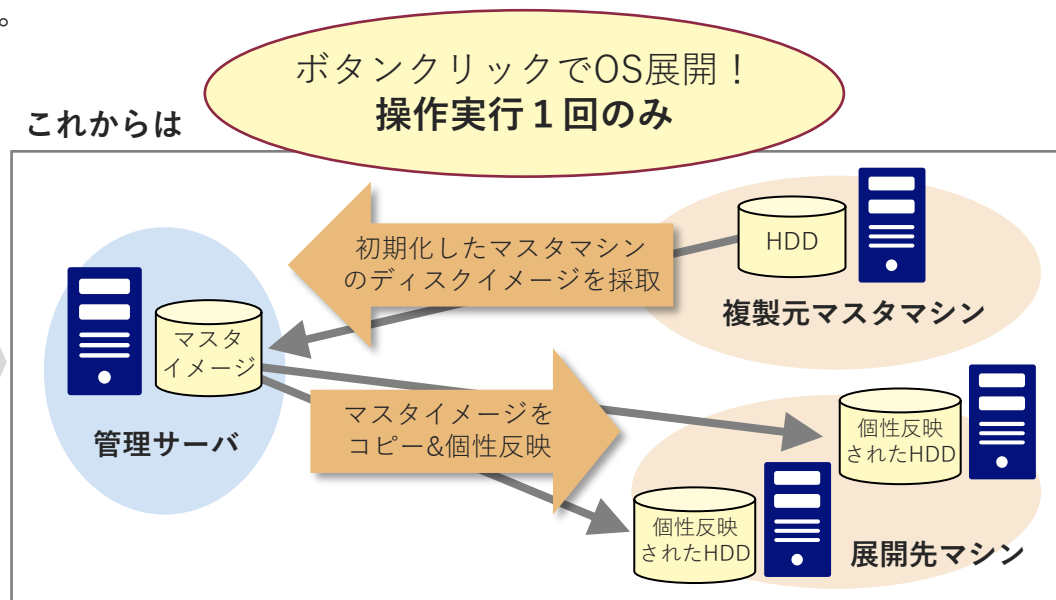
。

ボタンクリックでOS展開！
操作実行１回のみ

これからは

初期化したマスタマシンのディスクイメージを採取

HDD

複製元マスタマシン

マスタイメージ

管理サーバ

マスタイメージをコピー&個性反映

個性反映されたHDD

個性反映されたHDD

展開先マシン